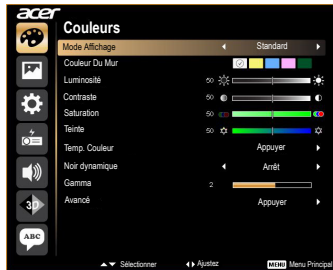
acer

Couleurs

Mode Affichage ◄ Standard ►

Couleur Du Mur

Luminosité 50

Contraste 50

Saturation 50

Teinte 50

Temp. Couleur Appuyer ►

Noir dynamique ◄ Arrêt ►

Gamma 2

Avancé Appuyer ►

3D

ABC

▲▼ Sélectionner ◄► Ajustez MENU Menu Principal